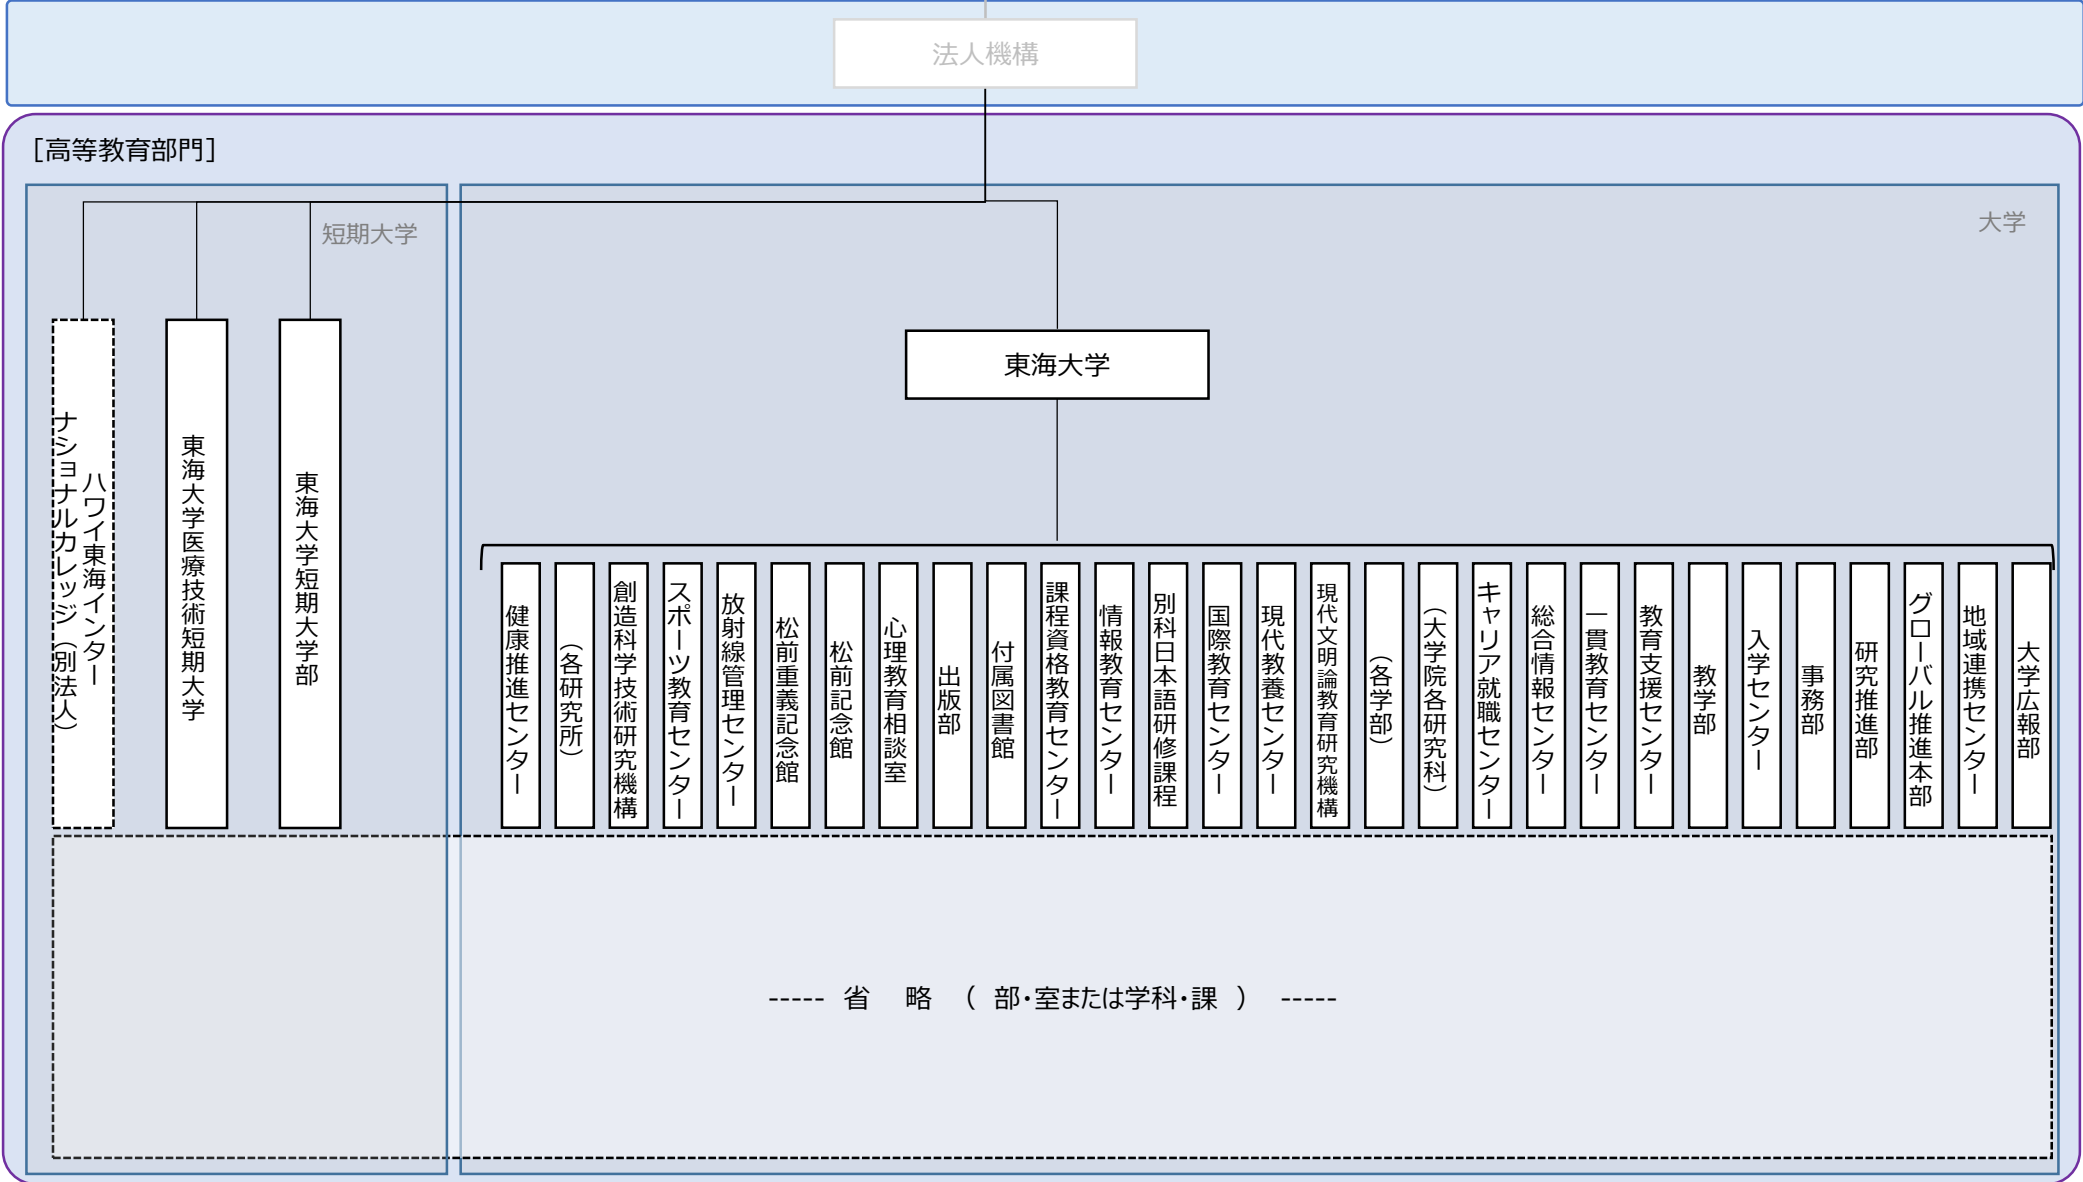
法人機構

[高等教育部門]

短期大学

ハワイ東海インターナショナルカレッジ(別法人)

東海大学医療技術短期大学

東海大学短期大学部

大学

東海大学

健康推進センター

(各研究所)

創造科学技術研究機構

スポーツ教育センター

放射線管理センター

松前重義記念館

松前記念館

心理教育相談室

出版部

付属図書館

課程資格教育センター

情報教育センター

別科日本語研修課程

国際教育センター

現代教養センター

現代文明論教育研究機構

(各学部)

(大学院各研究科)

キャリア就職センター

総合情報センター

一貫教育センター

教育支援センター

教学部

入学センター

事務部

研究推進部

グローバル推進本部

地域連携センター

大学広報部

----- 省 略 ( 部・室または学科・課 ) -----